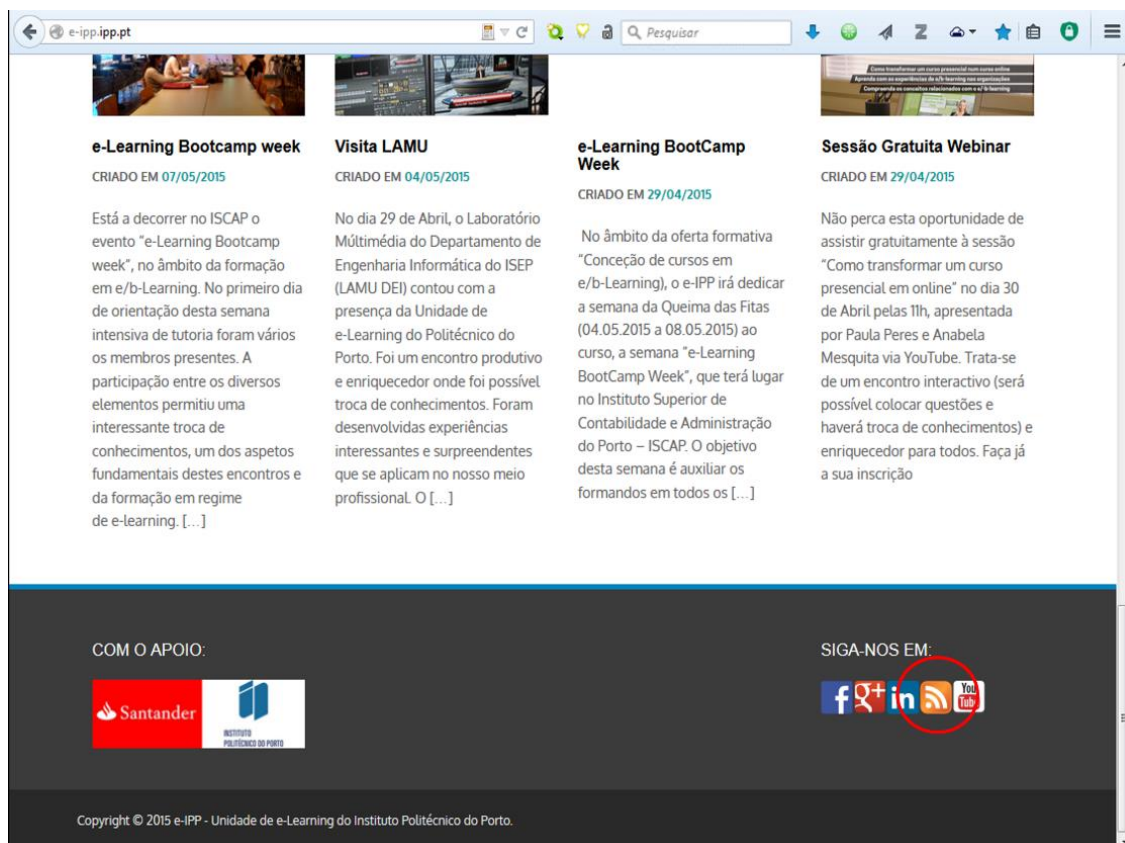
e-ipp.ipp.pt

Pesquisar

Como transformar um curso presencial num curso online
Aprenda com as experiências de e/b-learning nas organizações
Compreenda os conceitos relacionados com o e/b-learning

e-Learning Bootcamp week

CRIADO EM 07/05/2015

Está a decorrer no ISCAP o evento "e-Learning Bootcamp week", no âmbito da formação em e/b-Learning. No primeiro dia de orientação desta semana intensiva de tutoria foram vários os membros presentes. A participação entre os diversos elementos permitiu uma interessante troca de conhecimentos, um dos aspetos fundamentais destes encontros e da formação em regime de e-learning. […]

Visita LAMU

CRIADO EM 04/05/2015

No dia 29 de Abril, o Laboratório Múltimédia do Departamento de Engenharia Informática do ISEP (LAMU DEI) contou com a presença da Unidade de e-Learning do Politécnico do Porto. Foi um encontro produtivo e enriquecedor onde foi possível troca de conhecimentos. Foram desenvolvidas experiências interessantes e surpreendentes que se aplicam no nosso meio profissional. O […]

e-Learning BootCamp Week

CRIADO EM 29/04/2015

No âmbito da oferta formativa "Conceção de cursos em e/b-Learning), o e-IPP irá dedicar a semana da Queima das Fitas (04.05.2015 a 08.05.2015) ao curso, a semana "e-Learning BootCamp Week", que terá lugar no Instituto Superior de Contabilidade e Administração do Porto – ISCAP. O objetivo desta semana é auxiliar os formandos em todos os […]

Sessão Gratuita Webinar

CRIADO EM 29/04/2015

Não perca esta oportunidade de assistir gratuitamente à sessão "Como transformar um curso presencial em online" no dia 30 de Abril pelas 11h, apresentada por Paula Peres e Anabela Mesquita via YouTube. Trata-se de um encontro interactivo (será possível colocar questões e haverá troca de conhecimentos) e enriquecedor para todos. Faça já a sua inscrição

COM O APOIO:

Santander

INSTITUTO POLITÉCNICO DO PORTO

SIGA-NOS EM:

You Tube

Copyright © 2015 e-IPP - Unidade de e-Learning do Instituto Politécnico do Porto.